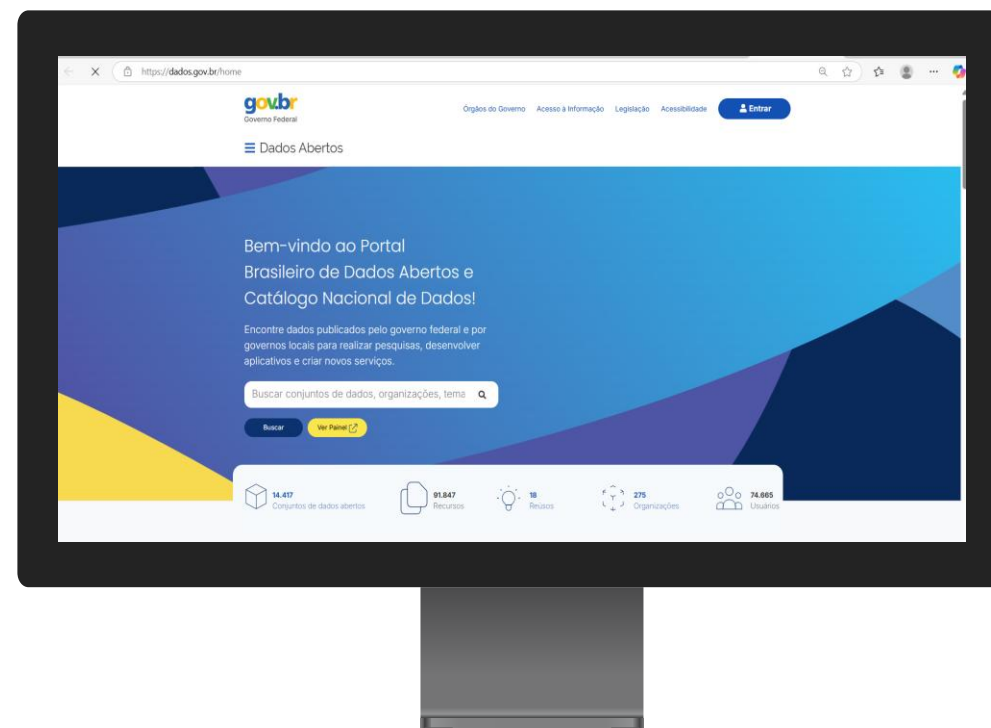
https://dados.gov.br/home

gov.br
Governo Federal

Órgãos do Governo Acesso à Informação Legislação Acessibilidade Entrar

Dados Abertos

Bem-vindo ao Portal Brasileiro de Dados Abertos e Catálogo Nacional de Dados!

Encontre dados publicados pelo governo federal e por governos locais para realizar pesquisas, desenvolver aplicativos e criar novos serviços.

Buscar conjuntos de dados, organizações, tema

Buscar Ver Painel

14.417 Conjuntos de dados abertos
91.847 Recursos
18 Reusos
275 Organizações
74.665 Usuários